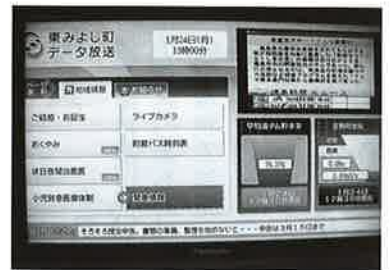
東みよし町
データ放送

1月24日(月)
13時00分

地域情報

ご結婚・お誕生

ライブカメラ

おくやみ

町営バス時刻表

休日在宅当番医

小児救急医療体制

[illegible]

76.2%

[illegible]

そろそろ確定申告。書類の準備、整理を始めましょう・・・受付は2月15日まで